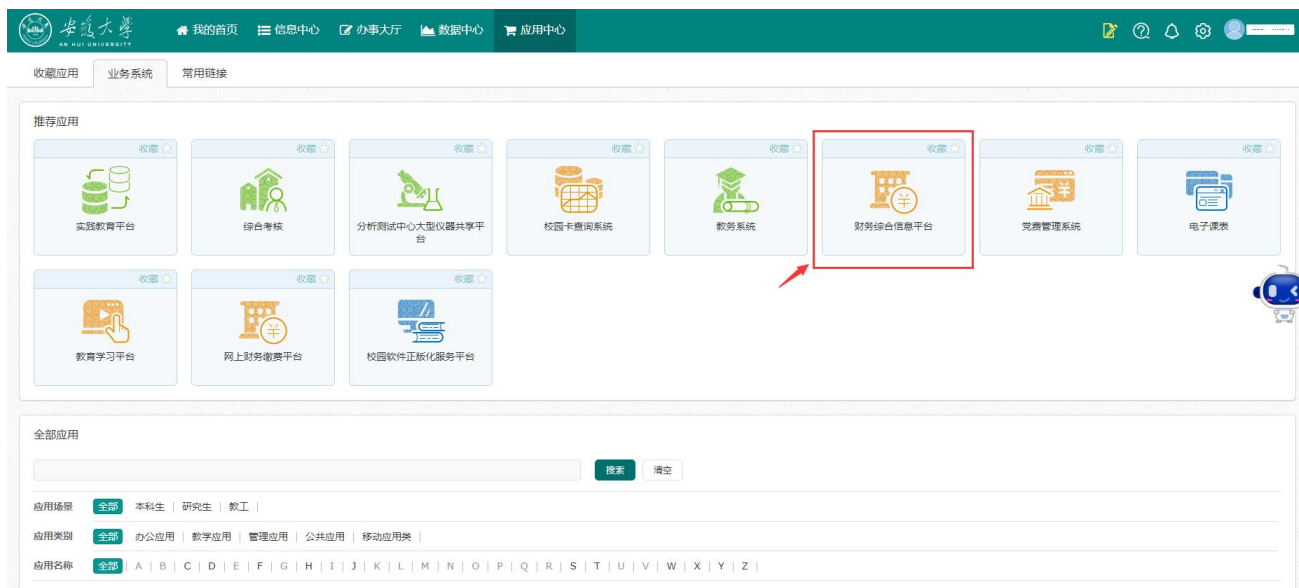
安徽大学
AN HUI UNIVERSITY
我的首页 信息中心 办事大厅 数据中心 应用中心

收藏应用 业务系统 常用链接

推荐应用

收藏 实践教育平台
收藏 综合考核
收藏 分析测试中心大型仪器共享平台
收藏 校园卡查询系统
收藏 教务系统
收藏 财务综合信息平台
收藏 党费管理系统
收藏 电子课表
收藏 教育学习平台
收藏 网上财务缴费平台
收藏 校园软件正版化服务平台

全部应用

搜索 清空

应用场景 全部 | 本科生 | 研究生 | 教工 |
应用类别 全部 | 办公应用 | 教学应用 | 管理应用 | 公共应用 | 移动应用类 |
应用名称 全部 | A | B | C | D | E | F | G | H | I | J | K | L | M | N | O | P | Q | R | S | T | U | V | W | X | Y | Z |